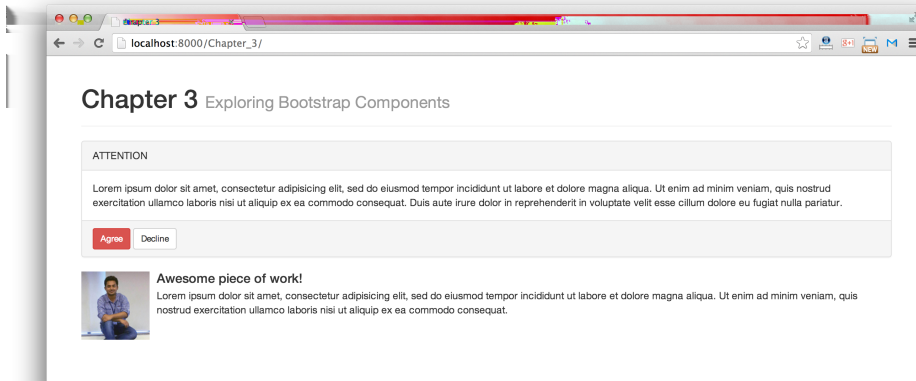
localhost:8000/Chapter_3/

Chapter 3 Exploring Bootstrap Components

ATTENTION

Lorem ipsum dolor sit amet, consectetur adipisicing elit, sed do eiusmod tempor incididunt ut labore et dolore magna aliqua. Ut enim ad minim veniam, quis nostrud exercitation ullamco laboris nisi ut aliquip ex ea commodo consequat. Duis aute irure dolor in reprehenderit in voluptate velit esse cillum dolore eu fugiat nulla pariatur.

Agree Decline

Awesome piece of work!

Lorem ipsum dolor sit amet, consectetur adipisicing elit, sed do eiusmod tempor incididunt ut labore et dolore magna aliqua. Ut enim ad minim veniam, quis nostrud exercitation ullamco laboris nisi ut aliquip ex ea commodo consequat.